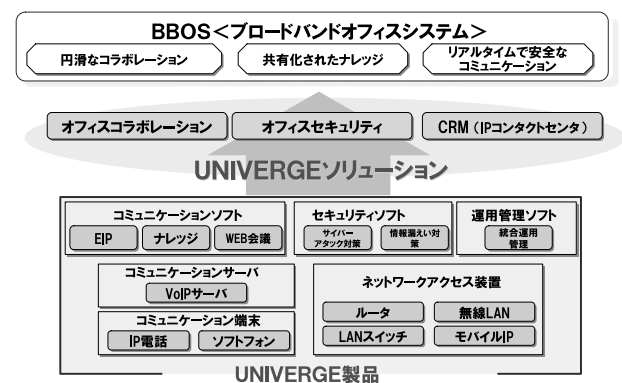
BBOS＜ブロードバンドオフィスシステム＞

円滑なコラボレーション

共有化されたナレッジ

リアルタイムで安全なコミュニケーション

オフィスコラボレーション

オフィスセキュリティ

CRM（IPコンタクトセンタ）

UNIVERGEソリューション

コミュニケーションソフト

EIP

ナレッジ

WEB会議

セキュリティソフト

サイバーアタック対策

情報漏えい対策

運用管理ソフト

統合運用管理

コミュニケーションサーバ

VoIPサーバ

コミュニケーション端末

IP電話

ソフトフォン

ネットワークアクセス装置

ルータ

無線LAN

LANスイッチ

モバイルIP

UNIVERGE製品